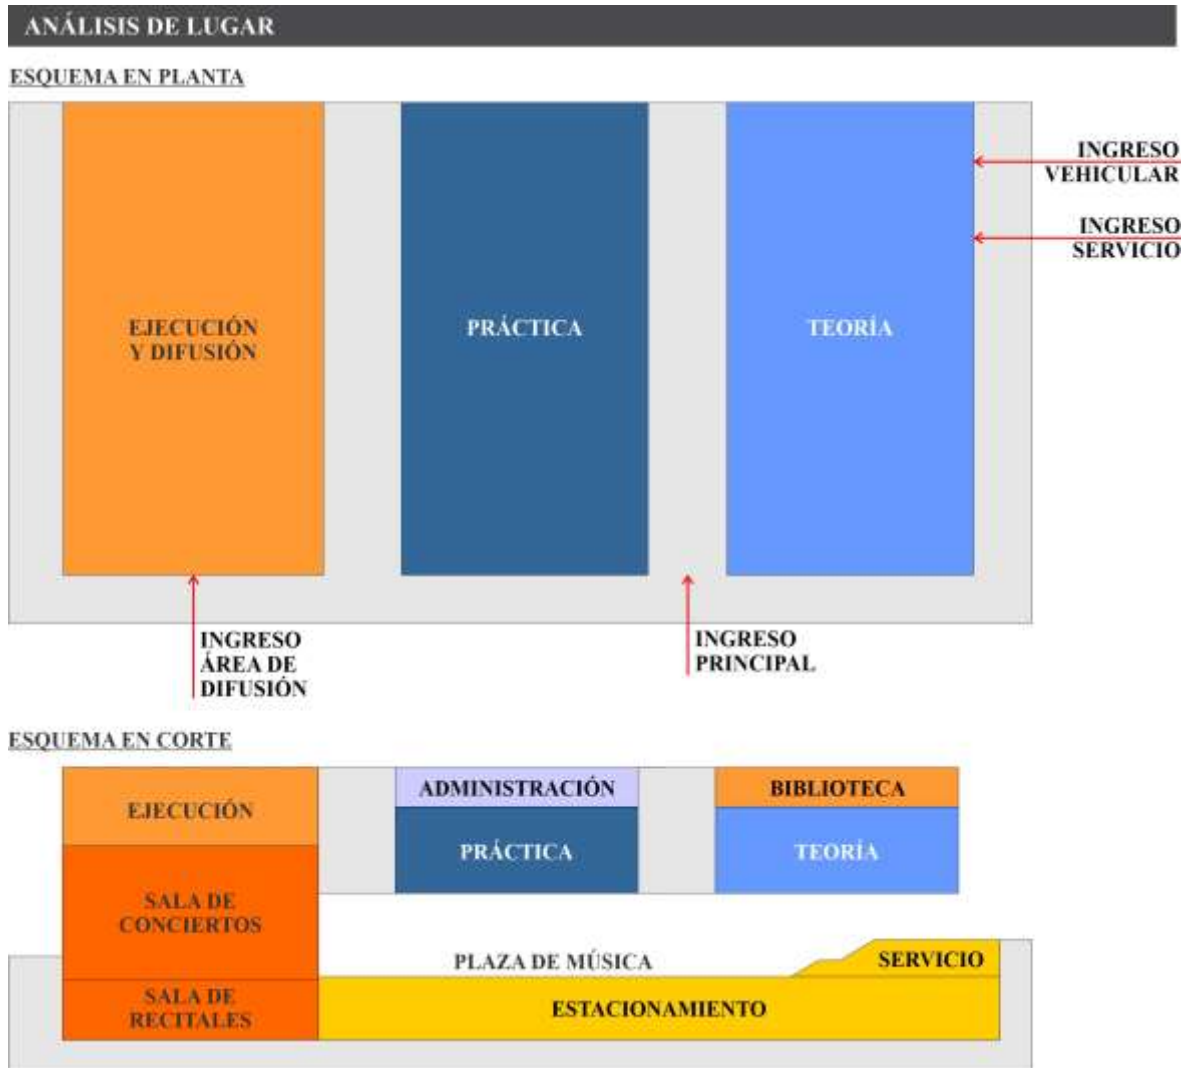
ANÁLISIS DE LUGAR

ESQUEMA EN PLANTA

INGRESO VEHICULAR

INGRESO SERVICIO

EJECUCIÓN Y DIFUSIÓN

PRÁCTICA

TEORÍA

INGRESO ÁREA DE DIFUSIÓN

INGRESO PRINCIPAL

ESQUEMA EN CORTE

EJECUCIÓN

ADMINISTRACIÓN

PRÁCTICA

BIBLIOTECA

TEORÍA

SALA DE CONCIERTOS

PLAZA DE MÚSICA

SERVICIO

SALA DE RECITALES

ESTACIONAMIENTO